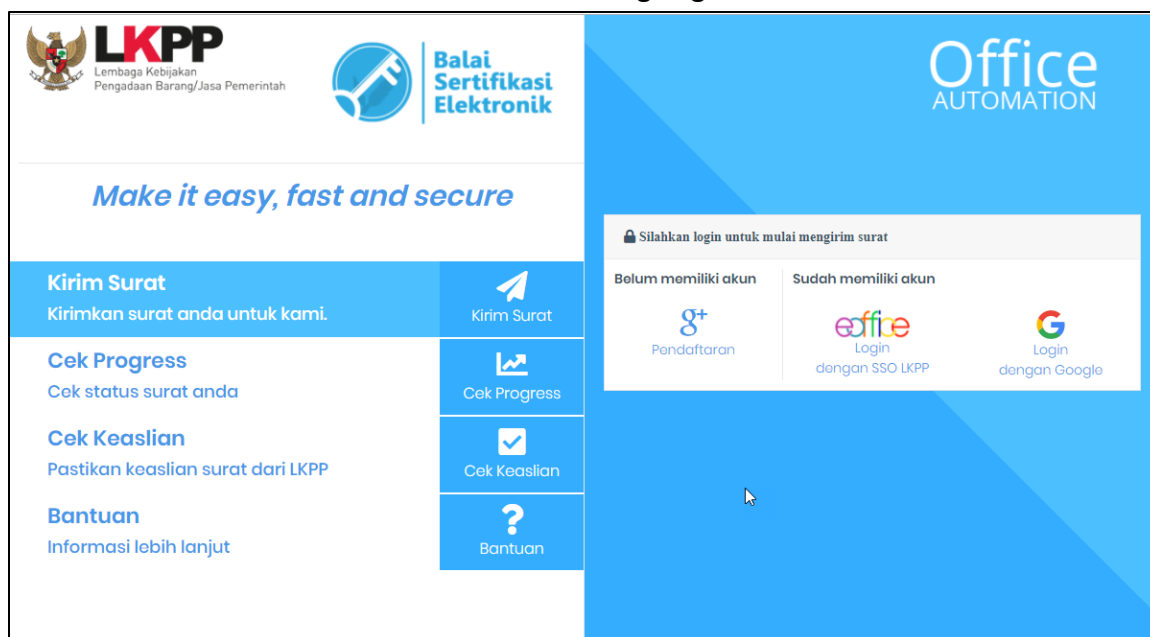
LKPP
Lembaga Kebijakan
Pengadaan Barang/Jasa Pemerintah

Balai Sertifikasi Elektronik

Make it easy, fast and secure

Kirim Surat
Kirimkan surat anda untuk kami.
Kirim Surat

Cek Progress
Cek status surat anda
Cek Progress

Cek Keaslian
Pastikan keaslian surat dari LKPP
Cek Keaslian

Bantuan
Informasi lebih lanjut
Bantuan

Office
AUTOMATION

Silahkan login untuk mulai mengirim surat

Belum memiliki akun
Pendaftaran

Sudah memiliki akun
eoffice
Login
dengan SSO LKPP

Login
dengan Google